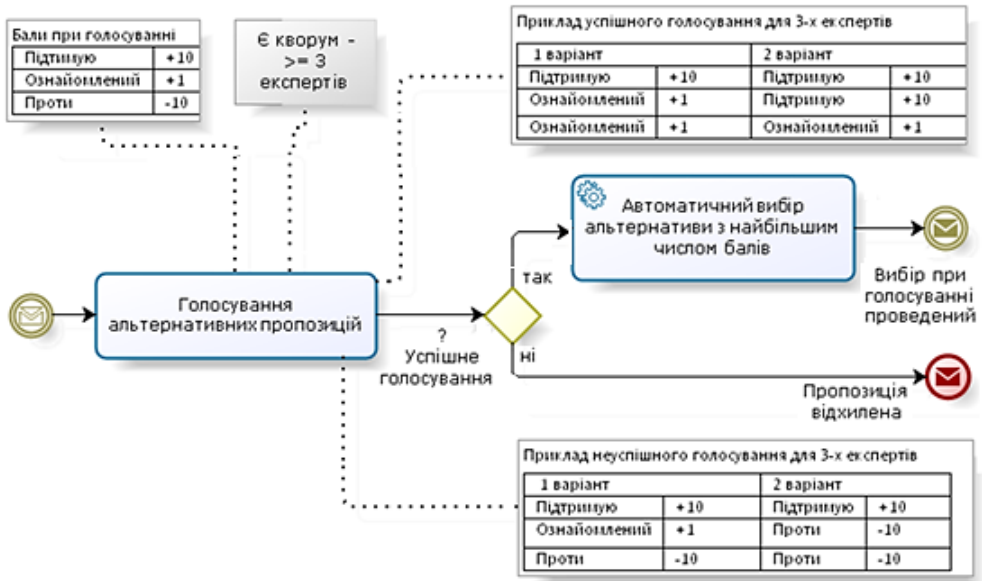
Бали при голосуванні

| Підтримую | +10 |
|---|---|
| Ознайомлений | +1 |
| Проти | -10 |

Є кворум - >= 3 експертів

Приклад успішного голосування для 3-х експертів

| 1 варіант | | 2 варіант | |
|---|---|---|---|
| Підтримую | +10 | Підтримую | +10 |
| Ознайомлений | +1 | Підтримую | +10 |
| Ознайомлений | +1 | Ознайомлений | +1 |

Автоматичний вибір альтернативи з найбільшим числом балів

Вибір при голосуванні проведений

так

Голосування альтернативних пропозицій

?
Успішне голосування

ні

Пропозиція відхилена

Приклад неуспішного голосування для 3-х експертів

| 1 варіант | | 2 варіант | |
|---|---|---|---|
| Підтримую | +10 | Підтримую | +10 |
| Ознайомлений | +1 | Проти | -10 |
| Проти | -10 | Проти | -10 |